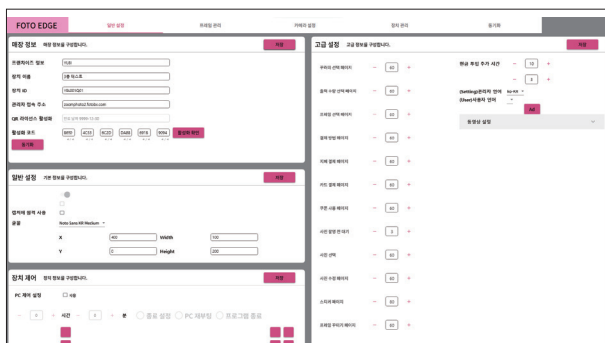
FOTO EDGE

일반 설정

부레임 관리

카메라 설정

장치 관리

동기화

매장 정보 매장 정보를 구성합니다.

저장

프랜차이즈 명칭

매장 이름

매장 ID

관리자 접속 주소

QR 라이선스 활성화

활성화 코드

활성화 확인

동기화

일반 설정 기본 정보를 구성합니다.

저장

컴퓨터 접속 사용

글꼴

Noto Sans KR Medium

X

400

Width

100

Y

0

Height

200

장치 제어 장치 정보를 구성합니다.

저장

PC 제어 설정

사용

시간

분

종료 설정

PC 재부팅

프로그램 종료

고급 설정 고급 정보를 구성합니다.

저장

프레임 선택 페이지

60

출력 수량 선택 페이지

60

프레임 선택 페이지

60

결제 방법 페이지

60

지폐 결제 페이지

60

카드 결제 페이지

60

쿠폰 사용 페이지

60

사진 촬영 전 대기

3

사진 선택

60

사진 수정 페이지

60

스티커 페이지

60

프레임 꾸미기 페이지

60

현금 투입 추가 시간

10

3

(Settings)관리자 언어

(User)사용자 언어

ko-KR

Add

동영상 설정